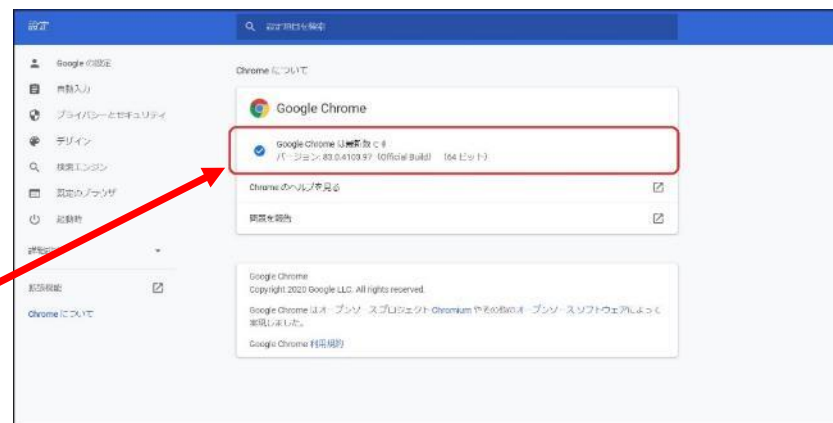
設定

設定項目を検索

Google の設定
自動入力
プライバシーとセキュリティ
デザイン
検索エンジン
既定のブラウザ
起動時

詳細設定

拡張機能

Chrome について

Chrome について

Google Chrome

Google Chrome は最新版です
バージョン: 83.0.4103.97（Official Build） （64 ビット）

Chrome のヘルプを見る

問題を報告

Google Chrome
Copyright 2020 Google LLC. All rights reserved.

Google Chrome はオープンソース プロジェクト Chromium やその他のオープンソース ソフトウェアによって実現しました。

Google Chrome 利用規約